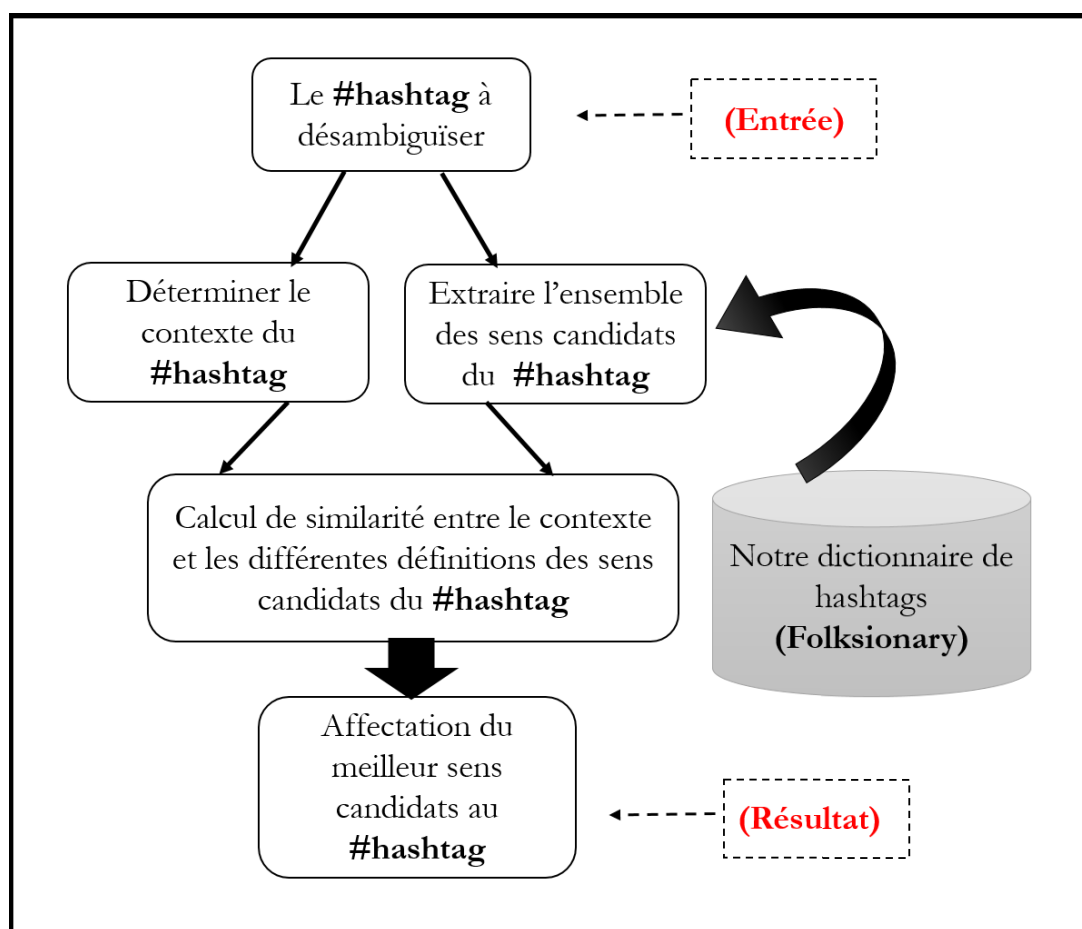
Le **#hashtag** à désambiguïser

**(Entrée)**

Déterminer le contexte du **#hashtag**

Extraire l'ensemble des sens candidats du **#hashtag**

Calcul de similarité entre le contexte et les différentes définitions des sens candidats du **#hashtag**

Notre dictionnaire de hashtags **(Folksionary)**

Affectation du meilleur sens candidats au **#hashtag**

**(Résultat)**